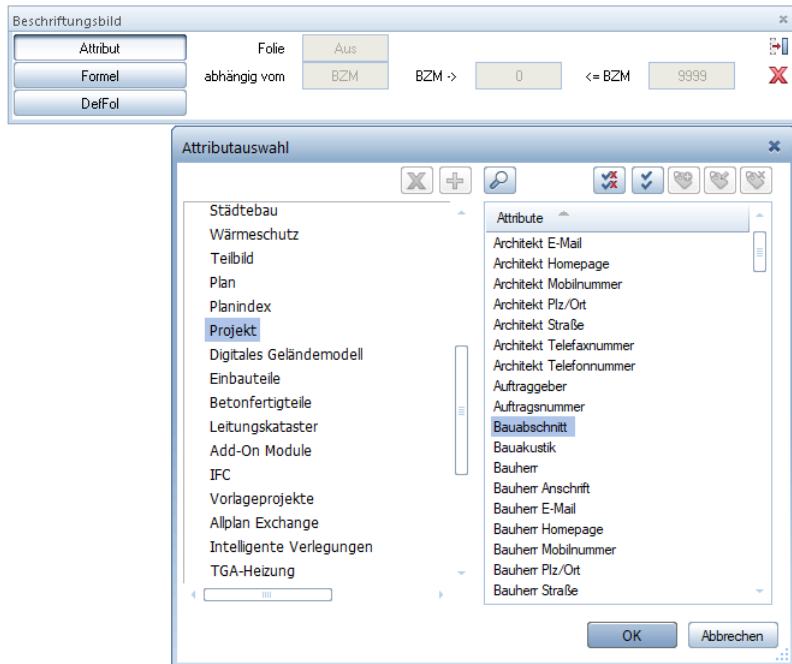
Beschriftungsbild

Attribut
Formel
DefFol

Folie Aus
abhängig vom BZM
BZM -> 0
<= BZM 9999

Attributauswahl

Städtebau
Wärmeschutz
Teilbild
Plan
Planindex
Projekt
Digitales Geländemodell
Einbauteile
Betonfertigteile
Leitungskataster
Add-On Module
IFC
Vorlageprojekte
Allplan Exchange
Intelligente Verlegungen
TGA-Heizung

| Attribute |
|---|
| Architekt E-Mail |
| Architekt Homepage |
| Architekt Mobilnummer |
| Architekt Plz/Ort |
| Architekt Straße |
| Architekt Telefaxnummer |
| Architekt Telefonnummer |
| Auftraggeber |
| Auftragsnummer |
| Bauabschnitt |
| Bauakustik |
| Bauherr |
| Bauherr Anschrift |
| Bauherr E-Mail |
| Bauherr Homepage |
| Bauherr Mobilnummer |
| Bauherr Plz/Ort |
| Bauherr Straße |

OK
Abbrechen